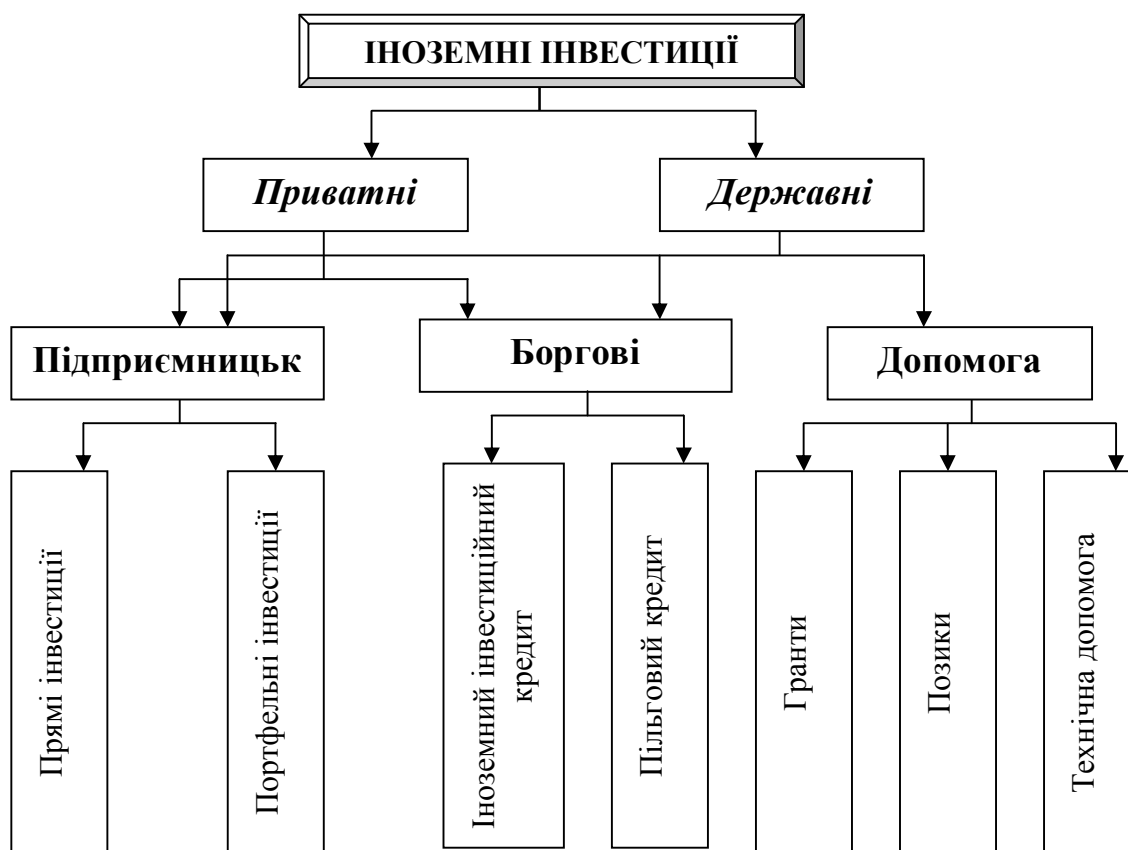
ІНОЗЕМНІ ІНВЕСТИЦІЇ

*Приватні*

*Державні*

Підприємницьк

Боргові

Допомога

Прямі інвестиції

Портфельні інвестиції

Іноземний інвестиційний кредит

Пільговий кредит

Гранти

Позики

Технічна допомога